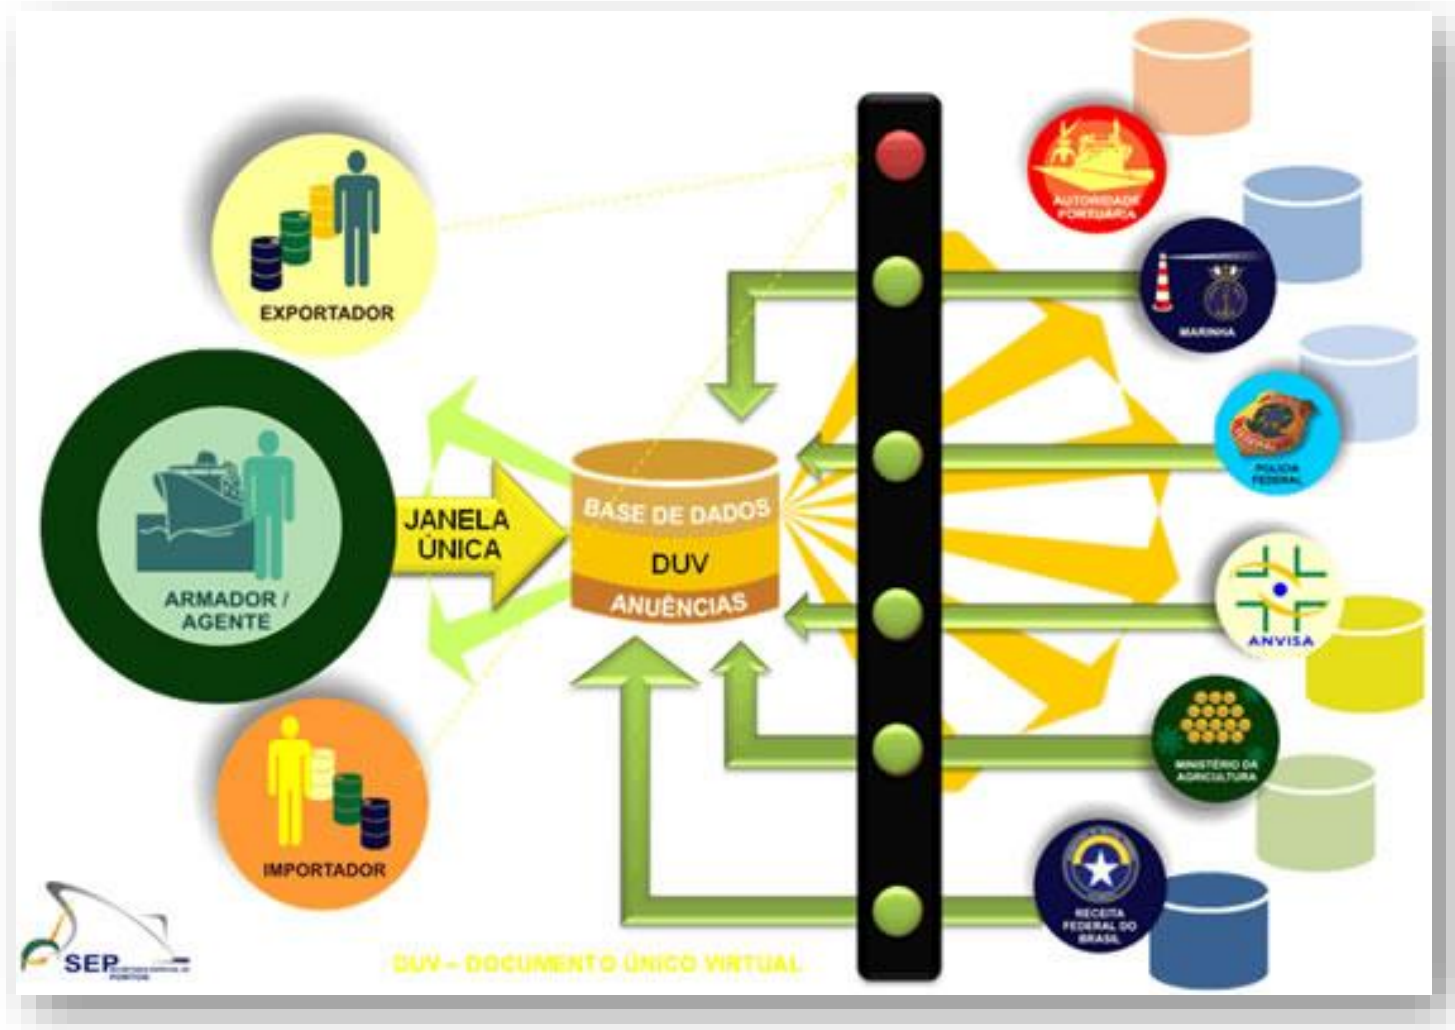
EXPORTADOR

ARMADOR / AGENTE

JANELA ÚNICA

BASE DE DADOS
DUV
ANUÊNCIAS

IMPORTADOR

AUTORIDADE PORTUÁRIA

MARINHA

POLÍCIA FEDERAL

ANVISA

MINISTÉRIO DA AGRICULTURA

RECEITA FEDERAL DO BRASIL

SEP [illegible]

DUV – DOCUMENTO ÚNICO VIRTUAL